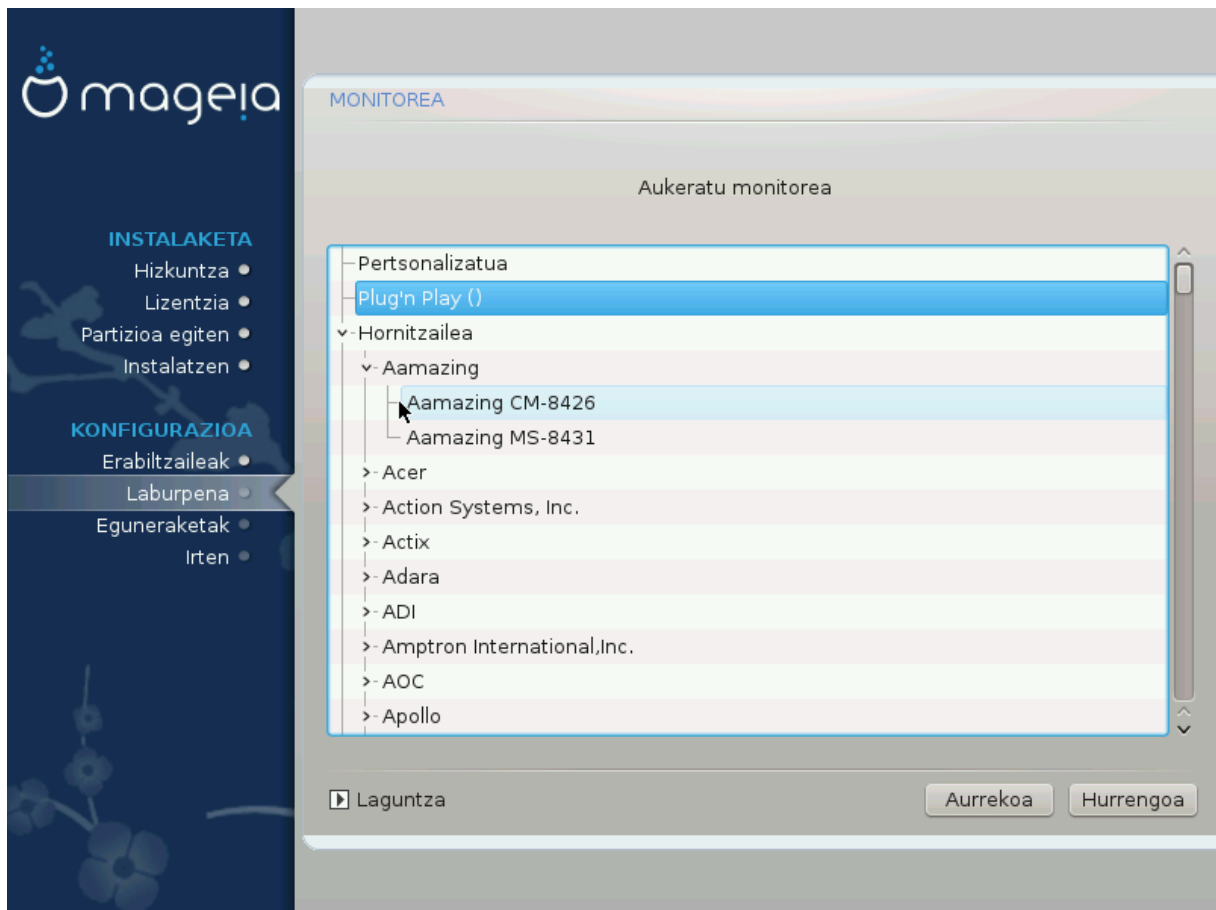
mageia

INSTALAKETA
Hizkuntza
Lizentzia
Partizioa egiten
Instalatzen

KONFIGURAZIOA
Erabiltzaileak
Laburpena
Eguneraketak
Irten

MONITOREA

Aukeratu monitorea

Pertsonalizatua
Plug'n Play ()
Hornitzailea
Aamazing
Aamazing CM-8426
Aamazing MS-8431
Acer
Action Systems, Inc.
Actix
Adara
ADI
Amptron International,Inc.
AOC
Apollo

Laguntza

Aurrekoa
Hurrengoa